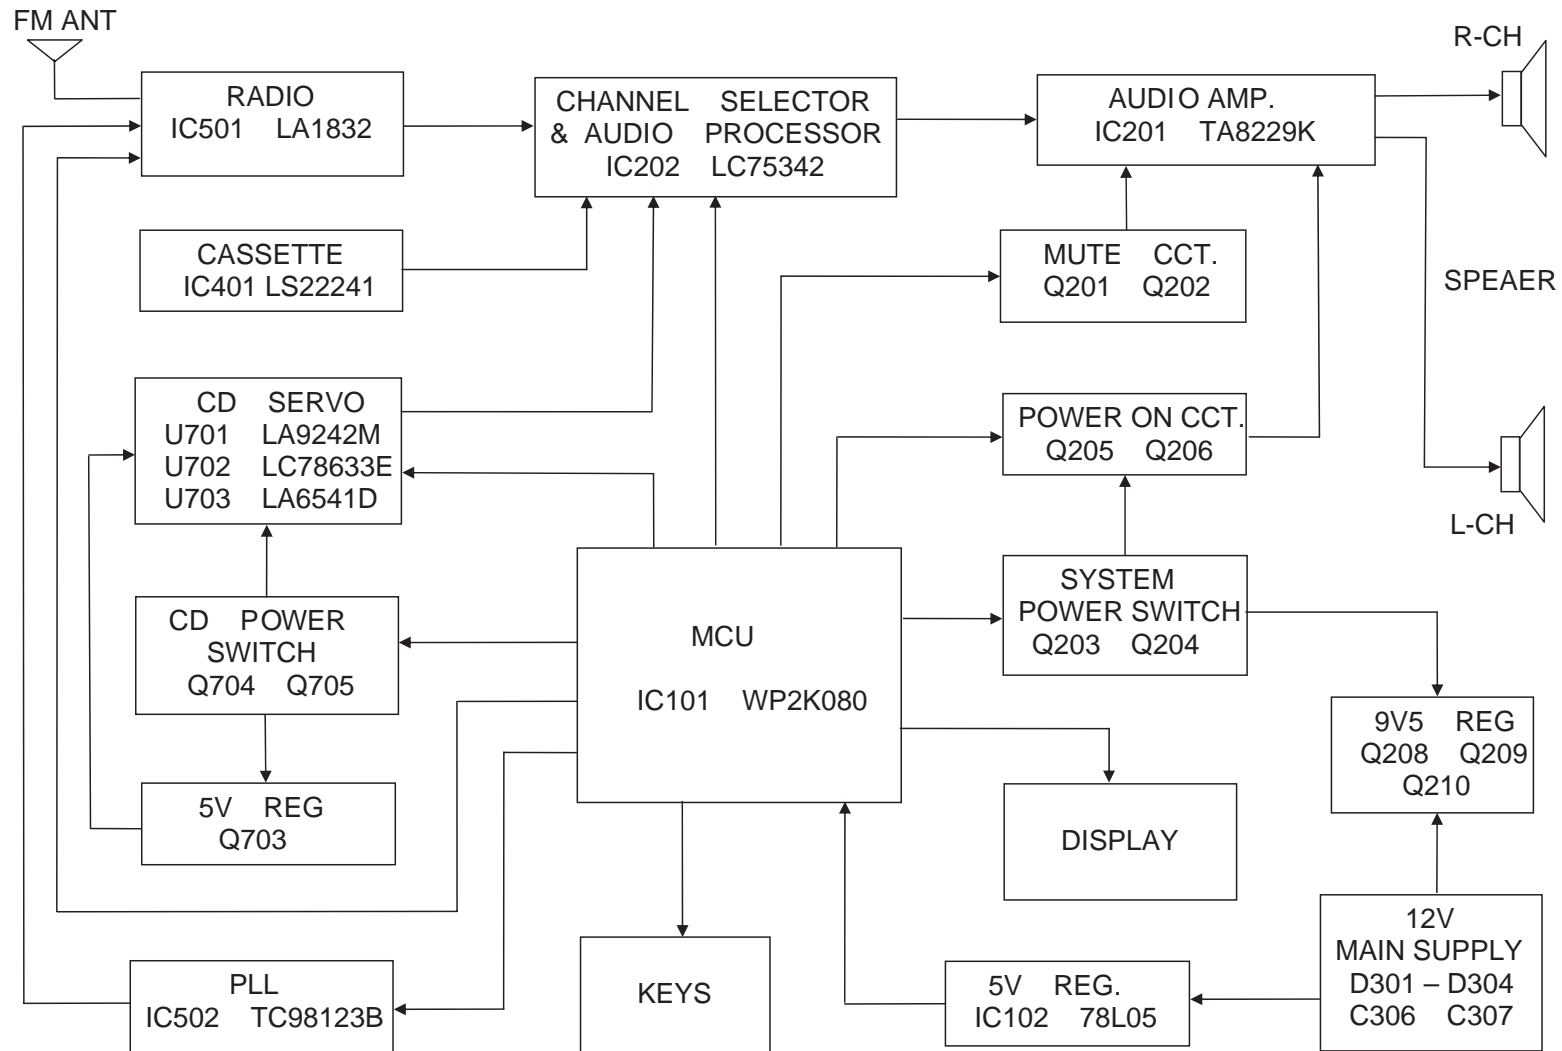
FM ANT

RADIO
IC501 LA1832

CHANNEL SELECTOR
& AUDIO PROCESSOR
IC202 LC75342

AUDIO AMP.
IC201 TA8229K

R-CH

SPEAER

L-CH

CASSETTE
IC401 LS22241

MUTE CCT.
Q201 Q202

CD SERVO
U701 LA9242M
U702 LC78633E
U703 LA6541D

POWER ON CCT.
Q205 Q206

SYSTEM
POWER SWITCH
Q203 Q204

CD POWER
SWITCH
Q704 Q705

MCU

IC101 WP2K080

9V5 REG
Q208 Q209
Q210

5V REG
Q703

DISPLAY

12V
MAIN SUPPLY
D301 – D304
C306 C307

PLL
IC502 TC98123B

KEYS

5V REG.
IC102 78L05